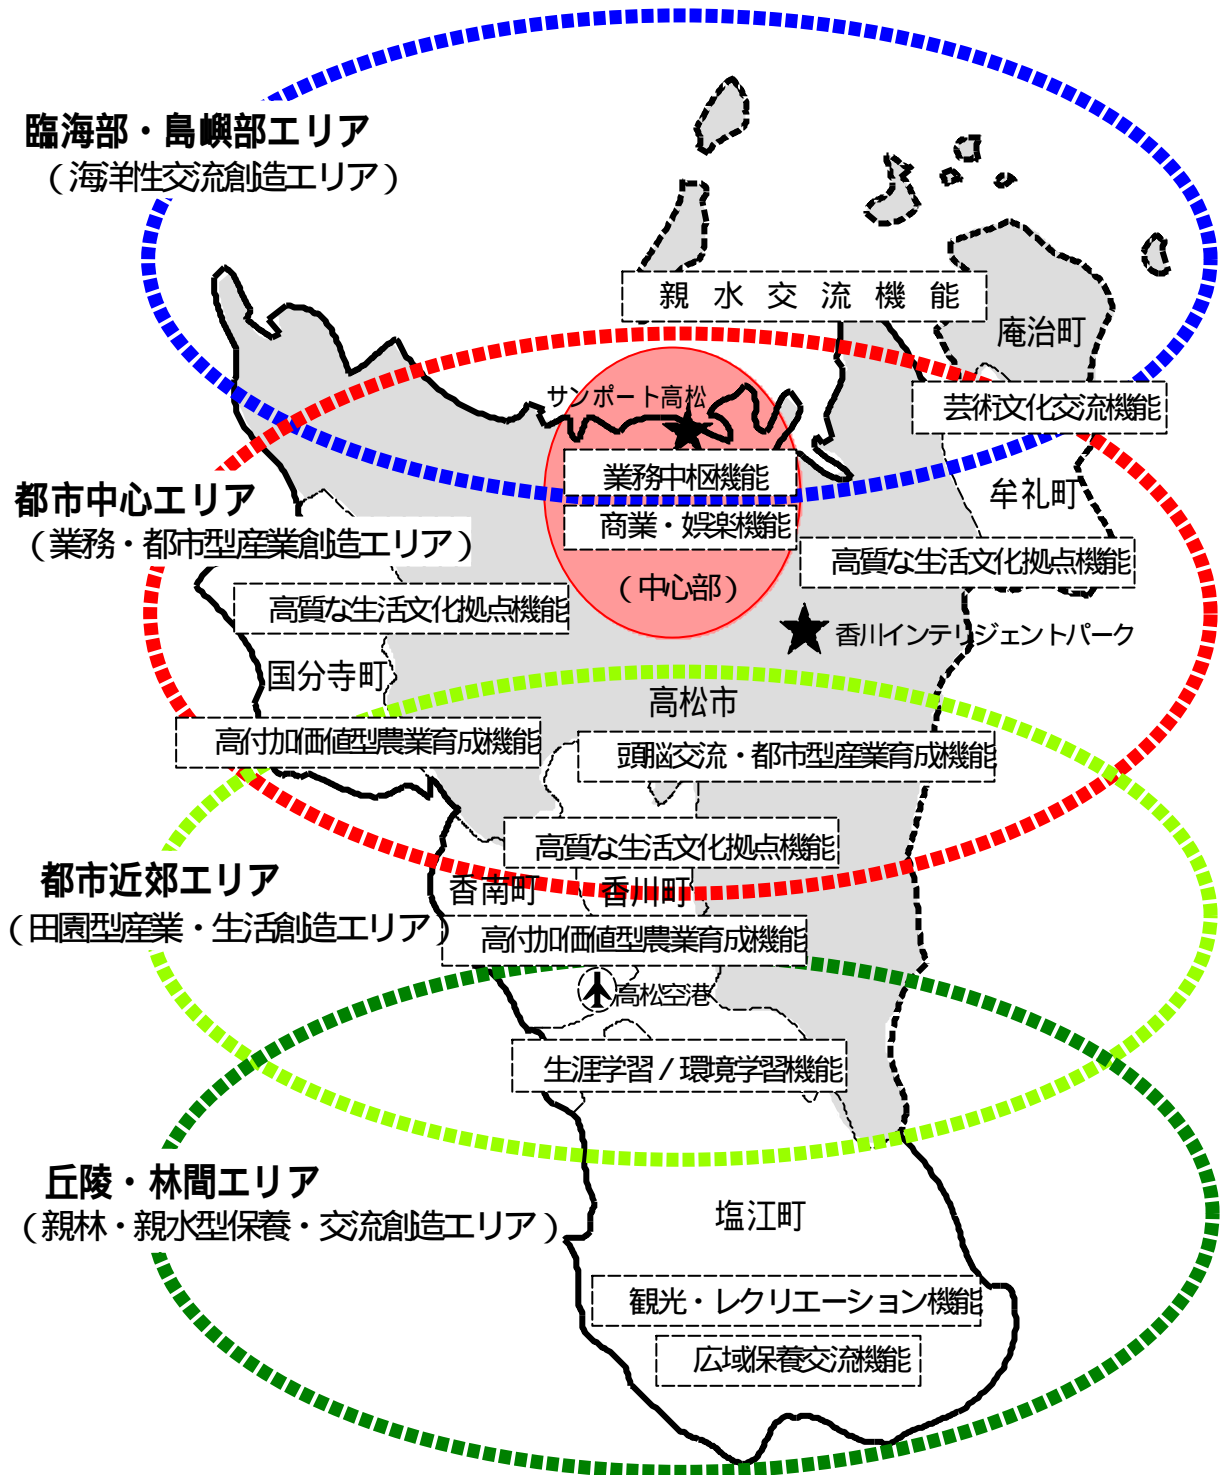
臨海部・島嶼部エリア
（海洋性交流創造エリア）

親水交流機能

庵治町

サンポート高松

芸術文化交流機能

都市中心エリア
（業務・都市型産業創造エリア）

業務中枢機能

牟礼町

商業・娯楽機能

高質な生活文化拠点機能

（中心部）

高質な生活文化拠点機能

香川インテリジェントパーク

国分寺町

高松市

高付加価値型農業育成機能

頭脳交流・都市型産業育成機能

高質な生活文化拠点機能

都市近郊エリア
（田園型産業・生活創造エリア）

香南町

香川町

高付加価値型農業育成機能

高松空港

生涯学習／環境学習機能

丘陵・林間エリア
（親林・親水型保養・交流創造エリア）

塩江町

観光・レクリエーション機能

広域保養交流機能